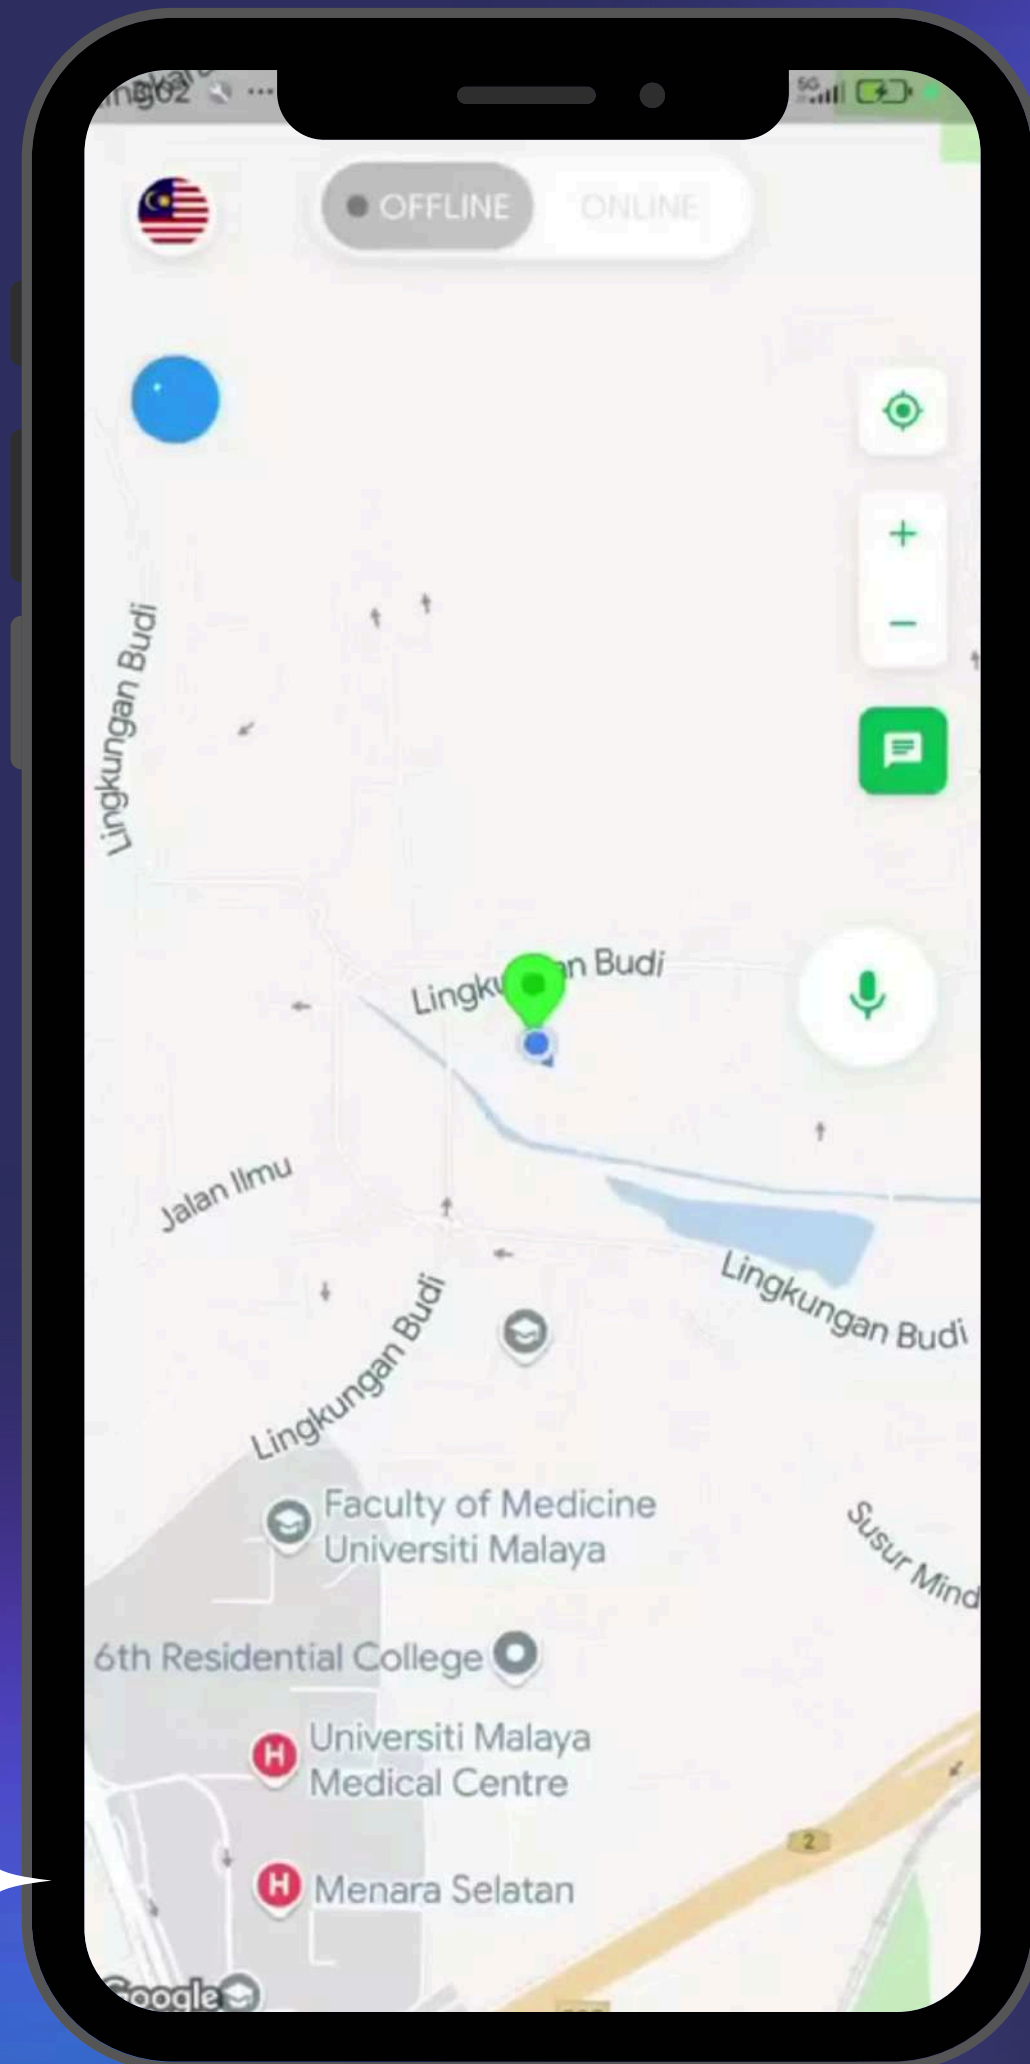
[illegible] 5G

OFFLINE ONLINE

+
−

Lingkungan Budi

Lingku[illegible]n Budi

Jalan Ilmu

Lingkungan Budi

Lingkungan Budi

Faculty of Medicine Universiti Malaya

Susur Mind

6th Residential College

Universiti Malaya Medical Centre

2

Menara Selatan

Google